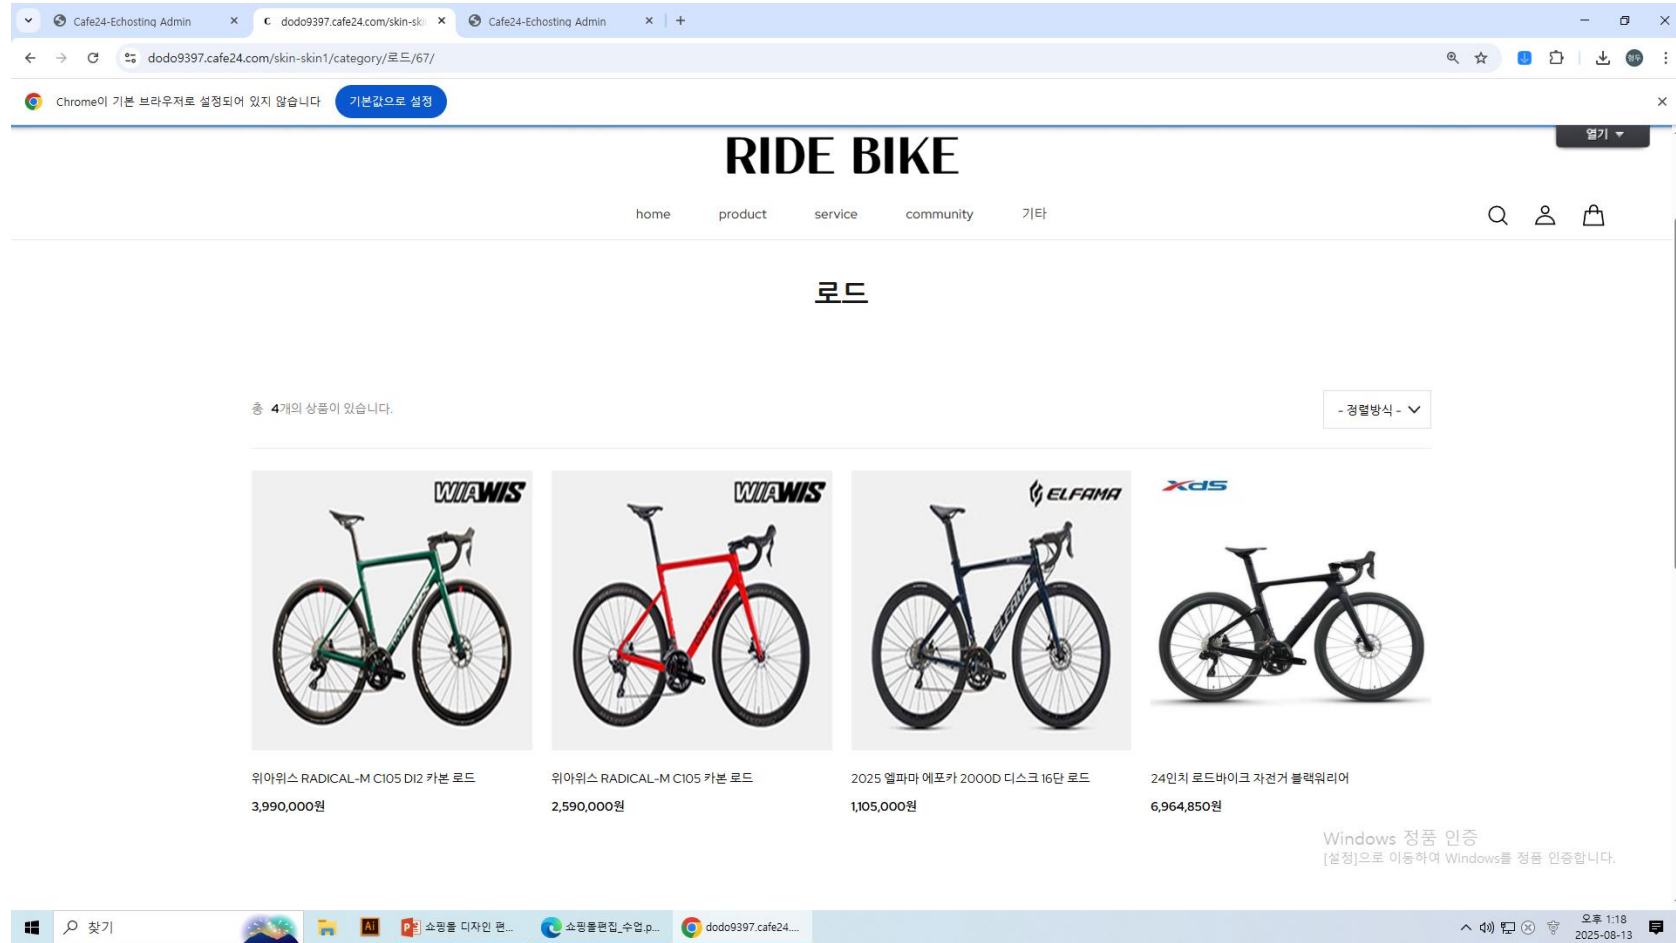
Cafe24-Echosting Admin ×
dodo9397.cafe24.com/skin-ski ×
Cafe24-Echosting Admin ×
+

dodo9397.cafe24.com/skin-skin1/category/로드/67/

Chrome이 기본 브라우저로 설정되어 있지 않습니다
기본값으로 설정

열기

RIDE BIKE

home
product
service
community
기타

로드

총 4개의 상품이 있습니다.

- 정렬방식 -

WIAWIS
WIAWIS
ELFAMA
XDS

위아위스 RADICAL-M C105 DI2 카본 로드
3,990,000원

위아위스 RADICAL-M C105 카본 로드
2,590,000원

2025 엘파마 에포카 2000D 디스크 16단 로드
1,105,000원

24인치 로드바이크 자전거 블랙워리어
6,964,850원

Windows 정품 인증
[설정]으로 이동하여 Windows를 정품 인증합니다.

찾기
쇼핑몰 디자인 편...
쇼핑몰편집_수업.p...
dodo9397.cafe24....
오후 1:18
2025-08-13